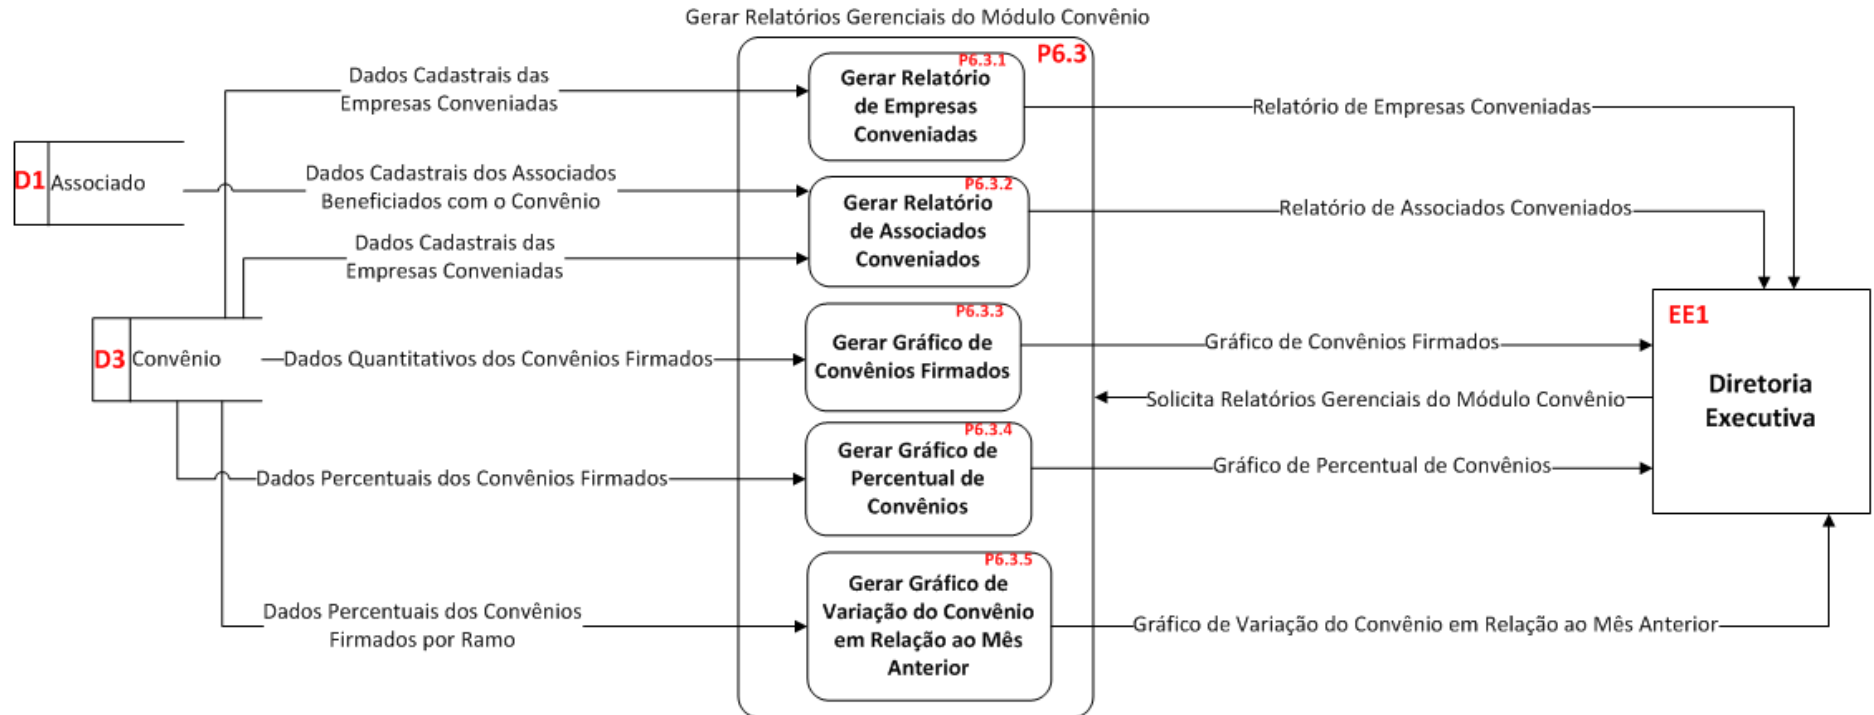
Gerar Relatórios Gerenciais do Módulo Convênio

P6.3

D1 Associado

D3 Convênio

Dados Cadastrais das Empresas Conveniadas

P6.3.1
Gerar Relatório de Empresas Conveniadas

Relatório de Empresas Conveniadas

Dados Cadastrais dos Associados Beneficiados com o Convênio

P6.3.2
Gerar Relatório de Associados Conveniados

Relatório de Associados Conveniados

Dados Cadastrais das Empresas Conveniadas

Dados Quantitativos dos Convênios Firmados

P6.3.3
Gerar Gráfico de Convênios Firmados

Gráfico de Convênios Firmados

Solicita Relatórios Gerenciais do Módulo Convênio

EE1
Diretoria Executiva

Dados Percentuais dos Convênios Firmados

P6.3.4
Gerar Gráfico de Percentual de Convênios

Gráfico de Percentual de Convênios

Dados Percentuais dos Convênios Firmados por Ramo

P6.3.5
Gerar Gráfico de Variação do Convênio em Relação ao Mês Anterior

Gráfico de Variação do Convênio em Relação ao Mês Anterior